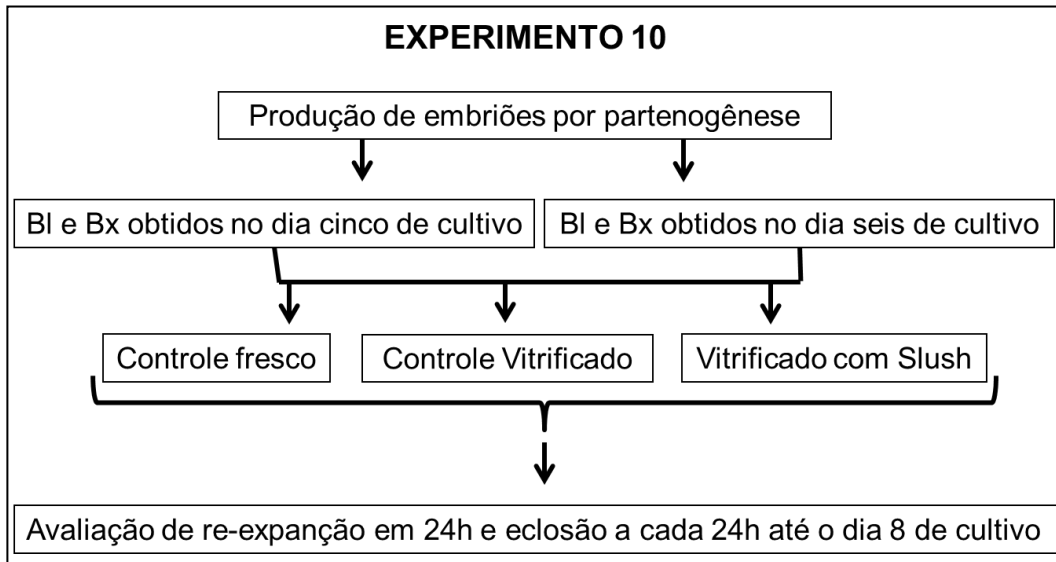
EXPERIMENTO 10

Produção de embriões por partenogênese

Bl e Bx obtidos no dia cinco de cultivo

Bl e Bx obtidos no dia seis de cultivo

Controle fresco

Controle Vitrificado

Vitrificado com Slush

Avaliação de re-expanção em 24h e eclosão a cada 24h até o dia 8 de cultivo